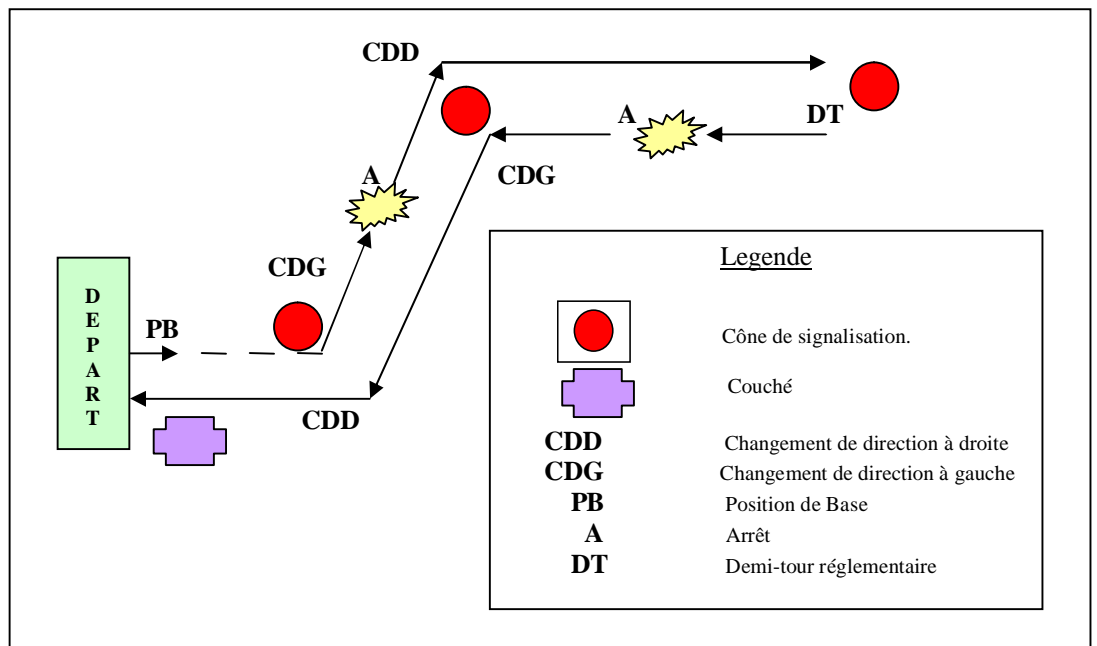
CDD

A

DT

CDG

A

CDG

DEPART

PB

CDD

Legende

Cône de signalisation.

Couché

| | |
|---|---|
| CDD | Changement de direction à droite |
| CDG | Changement de direction à gauche |
| PB | Position de Base |
| A | Arrêt |
| DT | Demi-tour réglementaire |